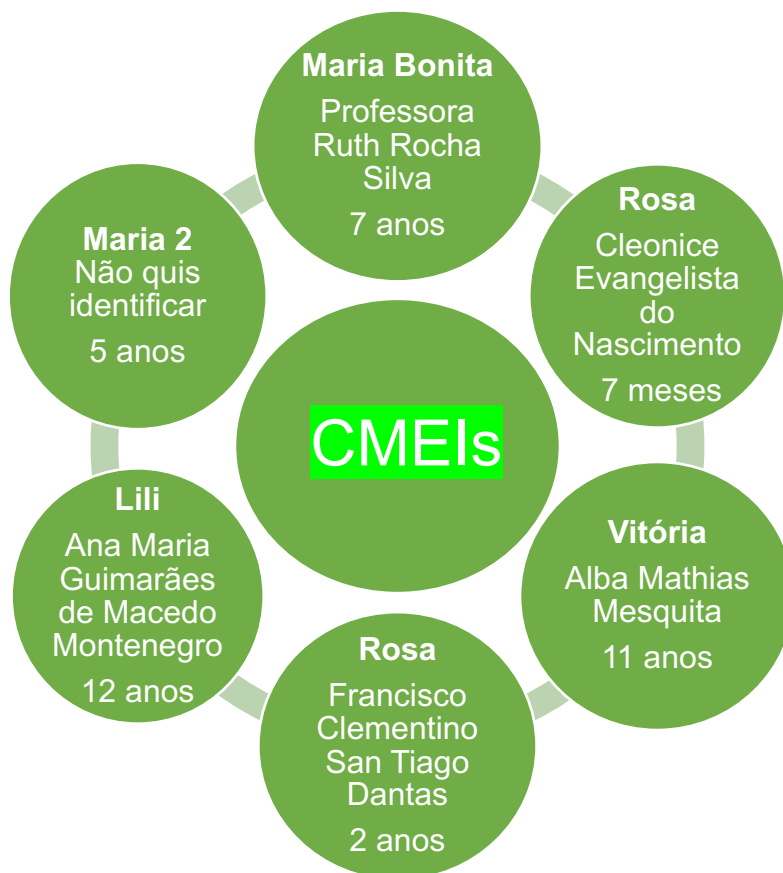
Maria Bonita
Professora Ruth Rocha Silva
7 anos

Rosa
Cleonice Evangelista do Nascimento
7 meses

Vitória
Alba Mathias Mesquita
11 anos

Rosa
Francisco Clementino San Tiago Dantas
2 anos

Lili
Ana Maria Guimarães de Macedo Montenegro
12 anos

Maria 2
Não quis identificar
5 anos

CMEIs